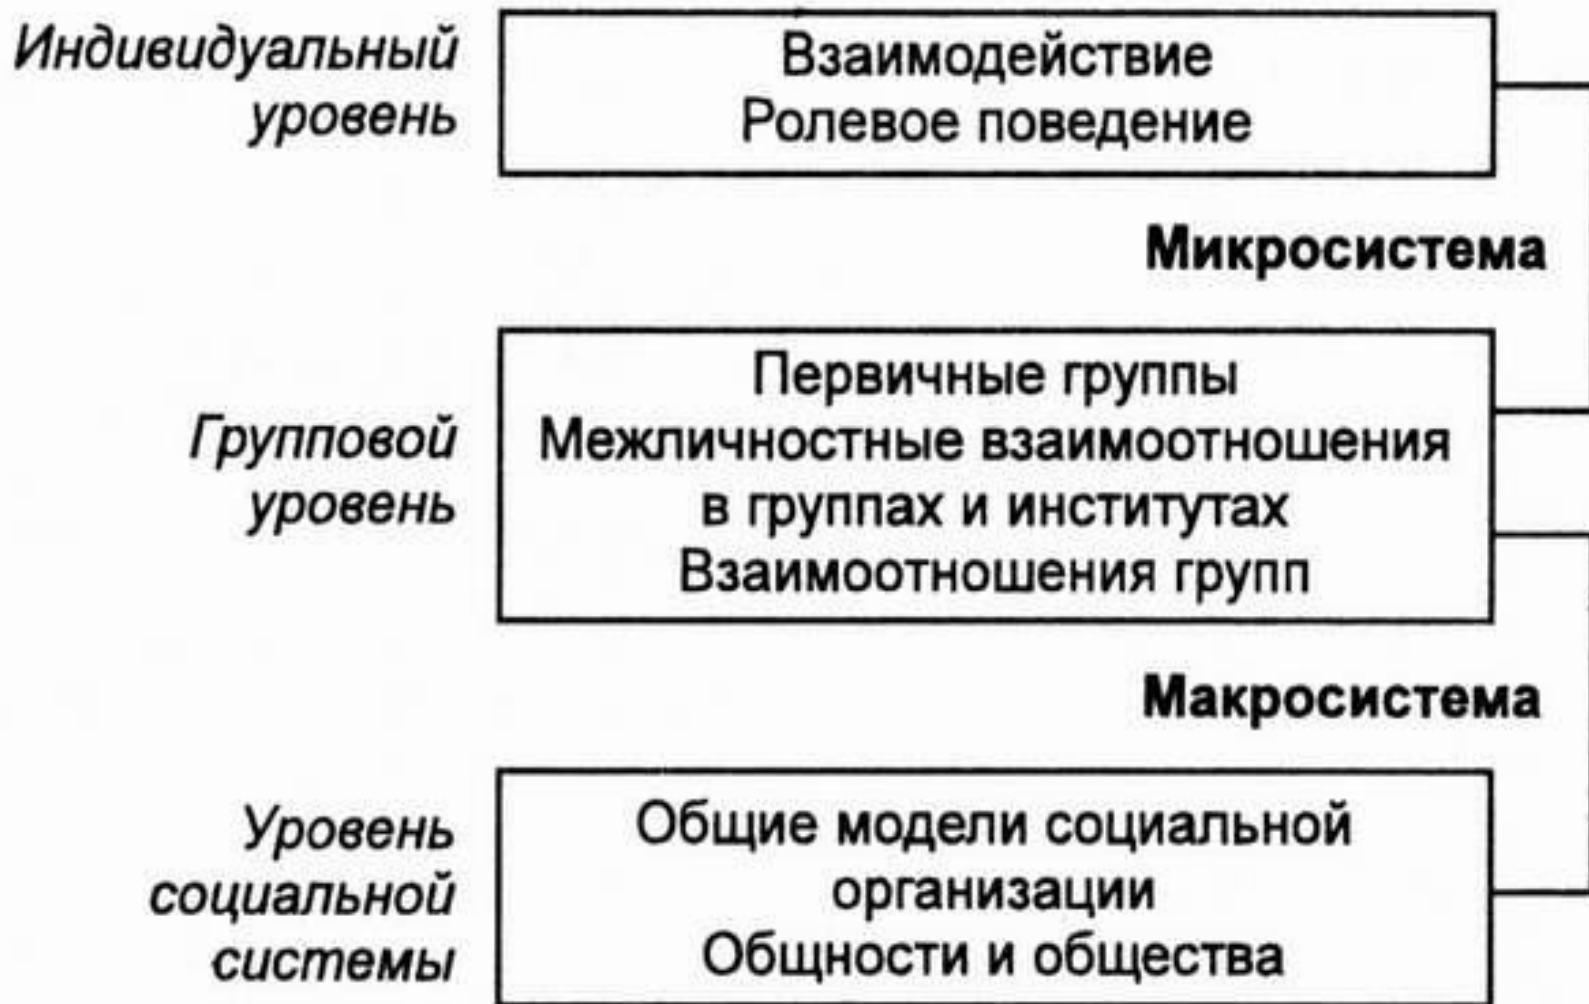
Индивидуальный уровень

Взаимодействие
Ролевое поведение

Микросистема

Групповой уровень

Первичные группы
Межличностные взаимоотношения в группах и институтах
Взаимоотношения групп

Макросистема

Уровень социальной системы

Общие модели социальной организации
Общности и общества